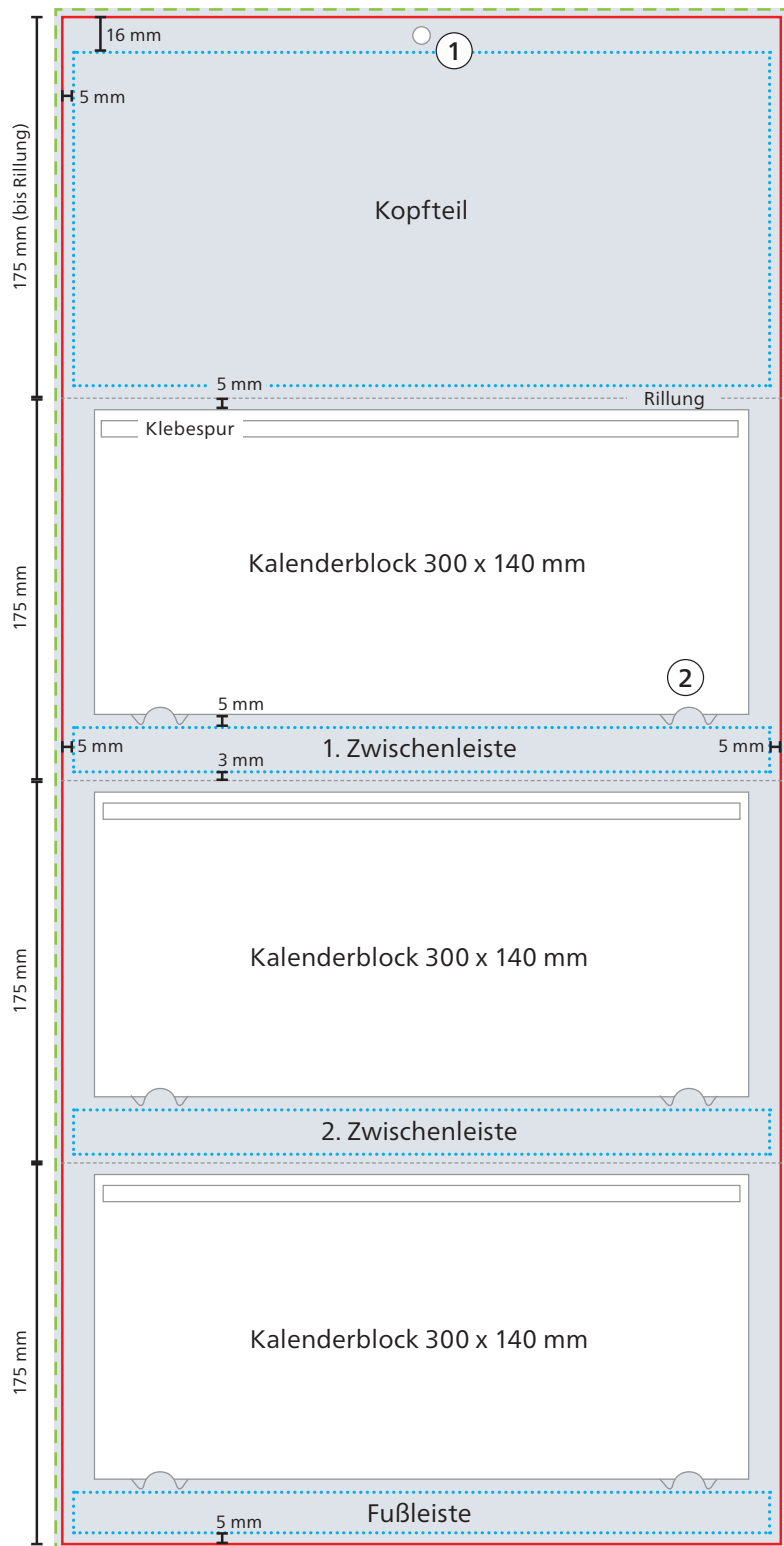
175 mm (bis Rillung)

16 mm

1

5 mm

Kopfteil

5 mm

Rillung

Klebespur

Kalenderblock 300 x 140 mm

175 mm

2

5 mm

5 mm

1. Zwischenleiste

5 mm

3 mm

175 mm

Kalenderblock 300 x 140 mm

2. Zwischenleiste

175 mm

Kalenderblock 300 x 140 mm

Fußleiste

5 mm